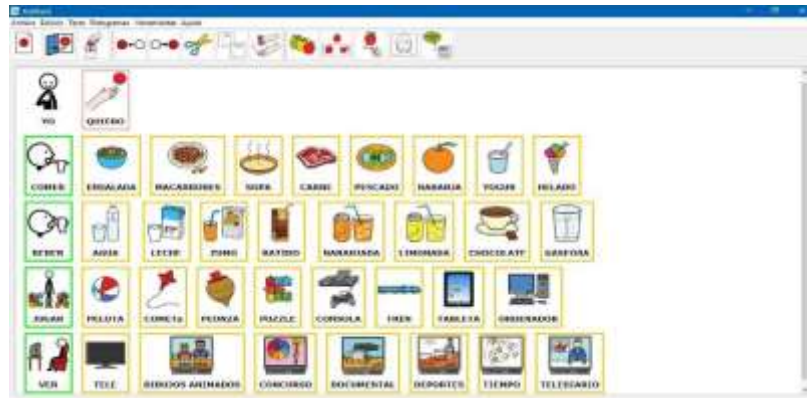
AraWord

Archivo Edición Texto Pictogramas Herramientas Ayuda

YO

QUIERO

COMER

ENSALADA

MACARRONES

SOPA

CARNE

PESCADO

NARANJA

YOGUR

HELADO

BEBER

AGUA

LECHE

ZUMO

BATIDO

NARANJADA

LIMONADA

CHOCOLATE

GASEOSA

JUGAR

PELOTA

COMETA

PEONZA

PUZZLE

CONSOLA

TREN

TABLETA

ORDENADOR

VER

TELE

DIBUJOS ANIMADOS

CONCURSO

DOCUMENTAL

DEPORTES

TIEMPO

TELEDIARIO